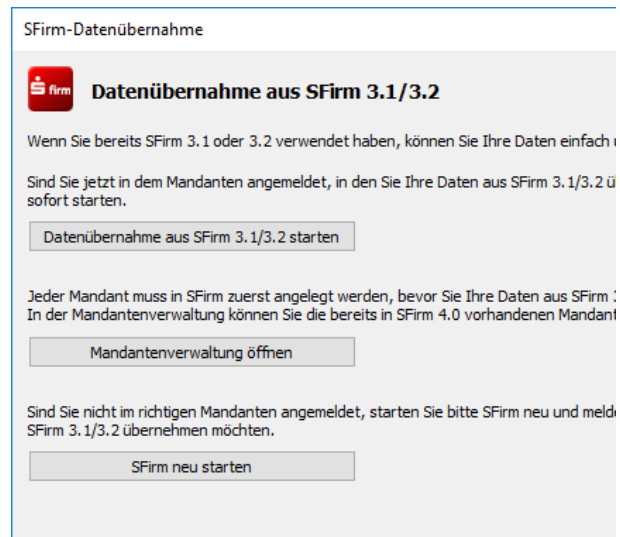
SFirm-Datenübernahme

Datenübernahme aus SFirm 3.1/3.2

Wenn Sie bereits SFirm 3.1 oder 3.2 verwendet haben, können Sie Ihre Daten einfach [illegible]

Sind Sie jetzt in dem Mandanten angemeldet, in den Sie Ihre Daten aus SFirm 3.1/3.2 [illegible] sofort starten.

Datenübernahme aus SFirm 3.1/3.2 starten

Jeder Mandant muss in SFirm zuerst angelegt werden, bevor Sie Ihre Daten aus SFirm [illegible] In der Mandantenverwaltung können Sie die bereits in SFirm 4.0 vorhandenen Mandant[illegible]

Mandantenverwaltung öffnen

Sind Sie nicht im richtigen Mandanten angemeldet, starten Sie bitte SFirm neu und meld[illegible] SFirm 3.1/3.2 übernehmen möchten.

SFirm neu starten